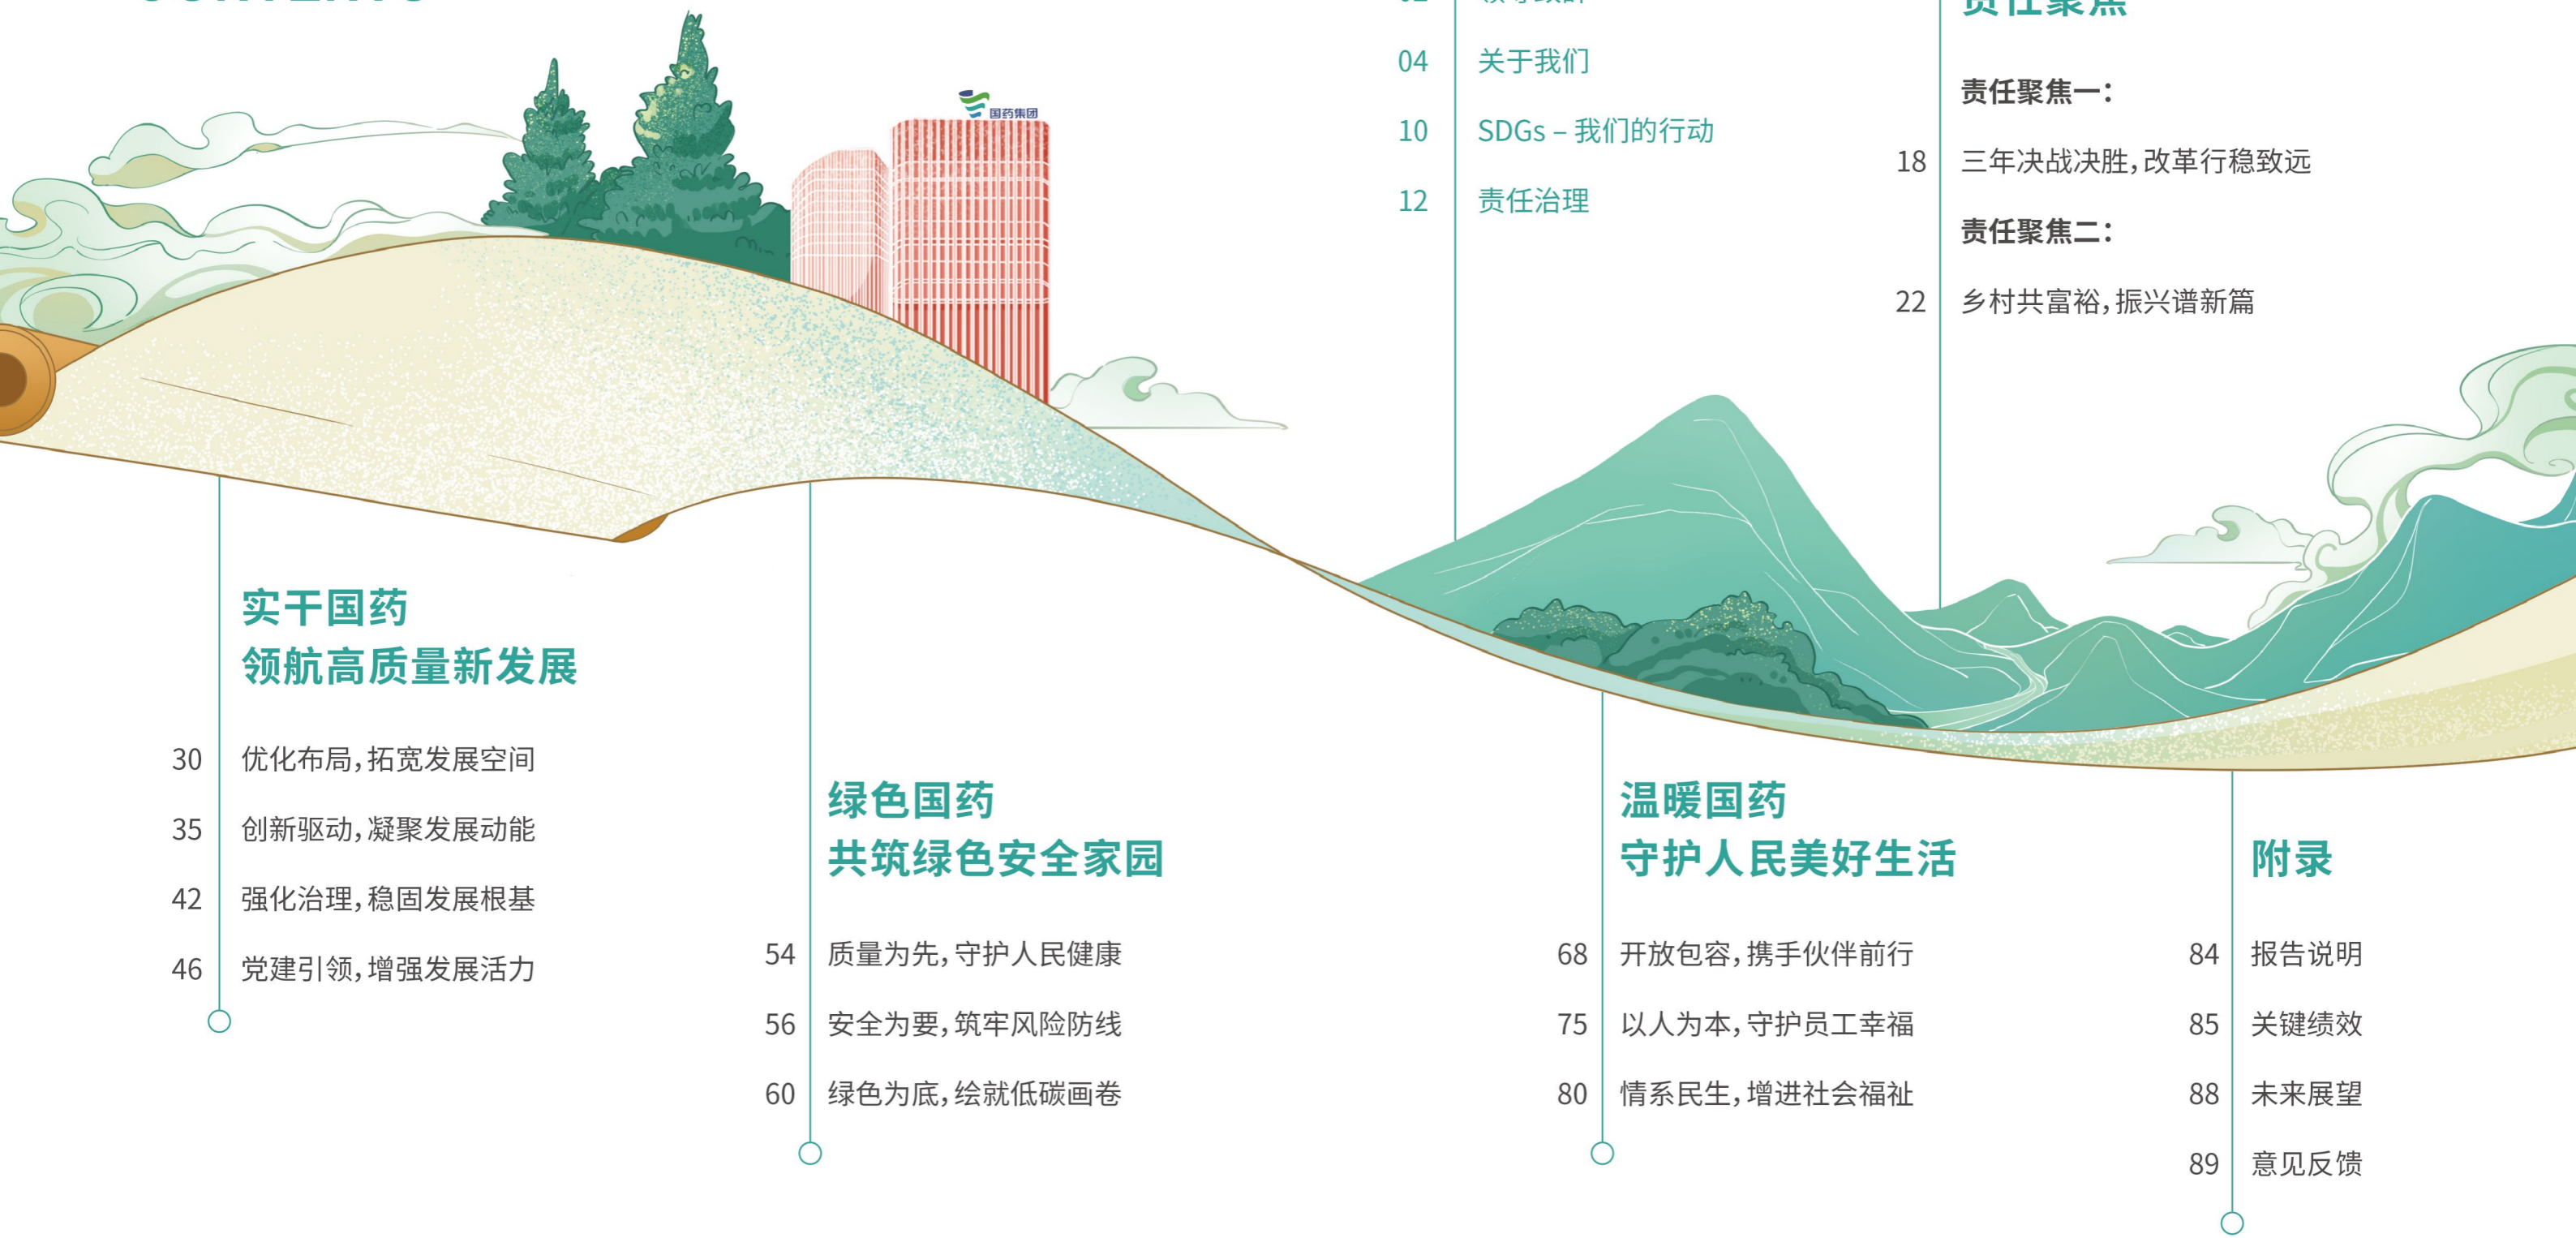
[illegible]

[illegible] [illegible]

04 关于我们

10 SDGs – 我们的行动

12 责任治理

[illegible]

责任聚焦一：

18 三年决战决胜，改革行稳致远

责任聚焦二：

22 乡村共富裕，振兴谱新篇

国药集团

实干国药
领航高质量新发展

30 优化布局，拓宽发展空间

35 创新驱动，凝聚发展动能

42 强化治理，稳固发展根基

46 党建引领，增强发展活力

绿色国药
共筑绿色安全家园

54 质量为先，守护人民健康

56 安全为要，筑牢风险防线

60 绿色为底，绘就低碳画卷

温暖国药
守护人民美好生活

68 开放包容，携手伙伴前行

75 以人为本，守护员工幸福

80 情系民生，增进社会福祉

附录

84 报告说明

85 关键绩效

88 未来展望

89 意见反馈